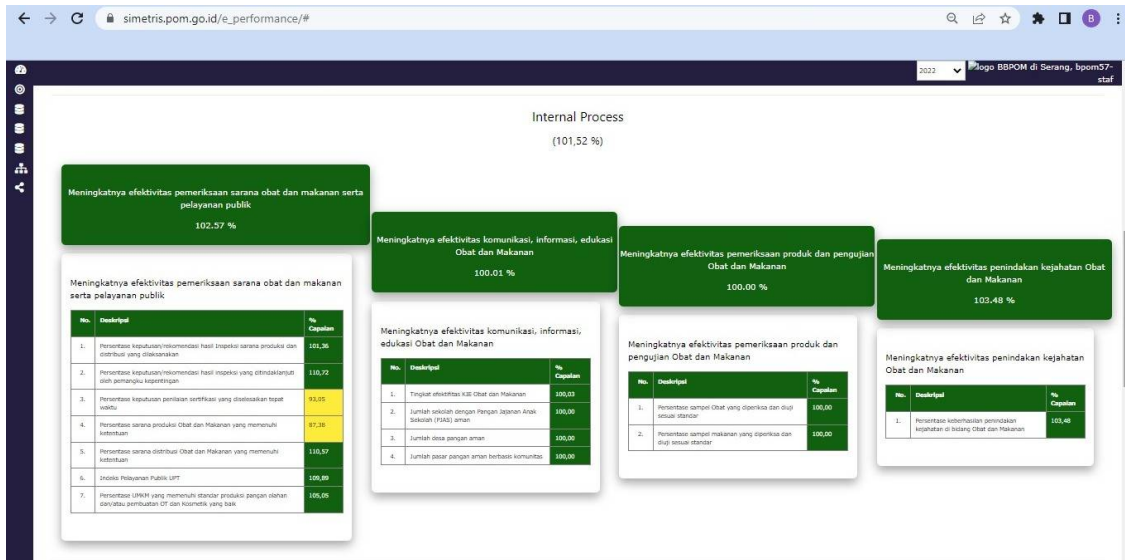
simetris.pom.go.id/e_performance/#

B

2022 logo BBPOM di Serang, bpom57-staf

Internal Process
(101,52 %)

Meningkatnya efektivitas pemeriksaan sarana obat dan makanan serta pelayanan publik
102.57 %

Meningkatnya efektivitas pemeriksaan sarana obat dan makanan serta pelayanan publik

| No. | Deskripsi | % Capaian |
|---|---|---|
| 1. | Persentase keputusan/rekomendasi hasil inspeksi sarana produksi dan distribusi yang dilaksanakan | 101,36 |
| 2. | Persentase keputusan/rekomendasi hasil inspeksi yang ditindaklanjuti oleh pemangku kepentingan | 110,72 |
| 3. | Persentase keputusan penilaian sertifikasi yang diselesaikan tepat waktu | 93,05 |
| 4. | Persentase sarana produksi Obat dan Makanan yang memenuhi ketentuan | 87,38 |
| 5. | Persentase sarana distribusi Obat dan Makanan yang memenuhi ketentuan | 110,57 |
| 6. | Indeks Pelayanan Publik UPT | 109,89 |
| 7. | Persentase UMKM yang memenuhi standar produksi pangan olahan dan/atau pembuatan OT dan Kosmetik yang baik | 105,05 |

Meningkatnya efektivitas komunikasi, informasi, edukasi Obat dan Makanan
100.01 %

Meningkatnya efektivitas komunikasi, informasi, edukasi Obat dan Makanan

| No. | Deskripsi | % Capaian |
|---|---|---|
| 1. | Tingkat efektifitas KIE Obat dan Makanan | 100,03 |
| 2. | Jumlah sekolah dengan Pangan Jajanan Anak Sekolah (PJAS) aman | 100,00 |
| 3. | Jumlah desa pangan aman | 100,00 |
| 4. | Jumlah pasar pangan aman berbasis komunitas | 100,00 |

Meningkatnya efektivitas pemeriksaan produk dan pengujian Obat dan Makanan
100.00 %

Meningkatnya efektivitas pemeriksaan produk dan pengujian Obat dan Makanan

| No. | Deskripsi | % Capaian |
|---|---|---|
| 1. | Persentase sampel Obat yang diperiksa dan diuji sesuai standar | 100,00 |
| 2. | Persentase sampel makanan yang diperiksa dan diuji sesuai standar | 100,00 |

Meningkatnya efektivitas penindakan kejahatan Obat dan Makanan
103.48 %

Meningkatnya efektivitas penindakan kejahatan Obat dan Makanan

| No. | Deskripsi | % Capaian |
|---|---|---|
| 1. | Persentase keberhasilan penindakan kejahatan di bidang Obat dan Makanan | 103,48 |